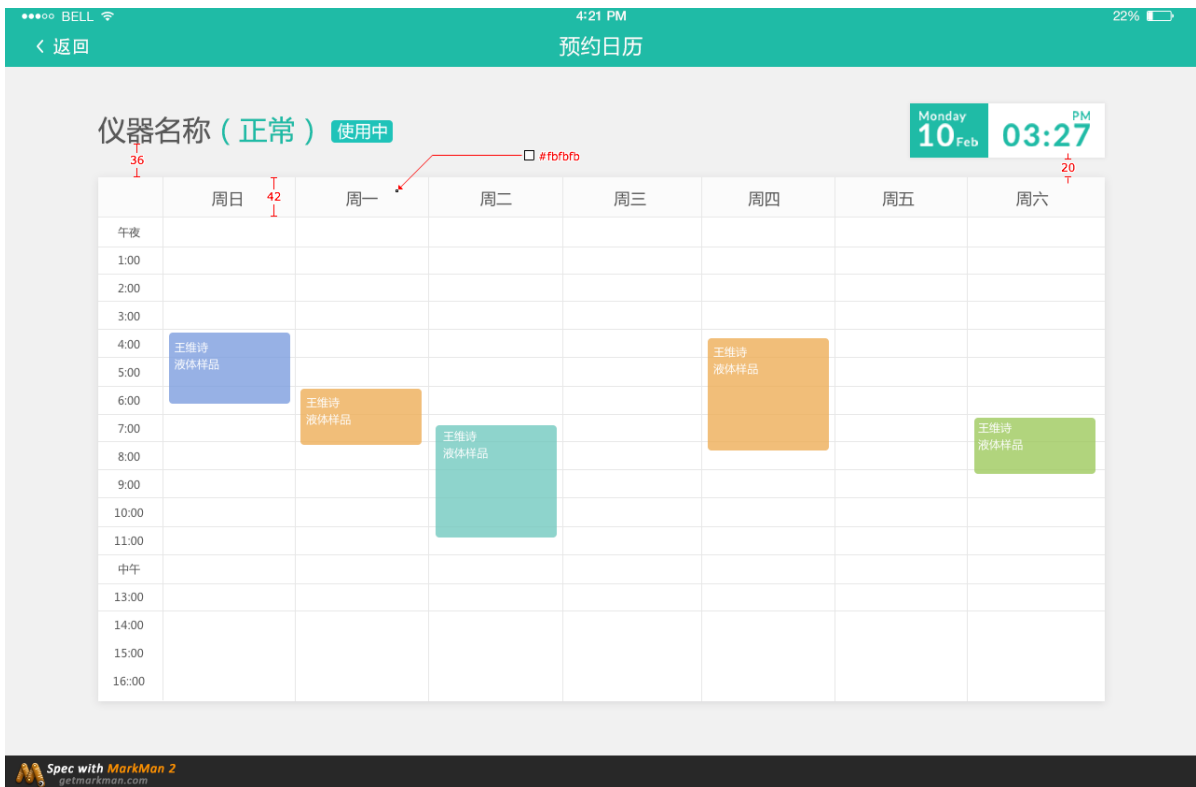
●●●○○ BELL
4:21 PM
22%
< 返回
预约日历

仪器名称（正常） 使用中

Monday
10 Feb
PM
03:27

36
42
#fbfbfb
20

|  | 周日 | 周一 | 周二 | 周三 | 周四 | 周五 | 周六 |
|---|---|---|---|---|---|---|---|
| 午夜 | | | | | | | |
| 1:00 | | | | | | | |
| 2:00 | | | | | | | |
| 3:00 | | | | | | | |
| 4:00 | 王维诗 液体样品 | | | | 王维诗 液体样品 | | |
| 5:00 | | | | | | | |
| 6:00 | | 王维诗 液体样品 | | | | | |
| 7:00 | | | 王维诗 液体样品 | | | | 王维诗 液体样品 |
| 8:00 | | | | | | | |
| 9:00 | | | | | | | |
| 10:00 | | | | | | | |
| 11:00 | | | | | | | |
| 中午 | | | | | | | |
| 13:00 | | | | | | | |
| 14:00 | | | | | | | |
| 15:00 | | | | | | | |
| 16::00 | | | | | | | |

Spec with MarkMan 2
getmarkman.com